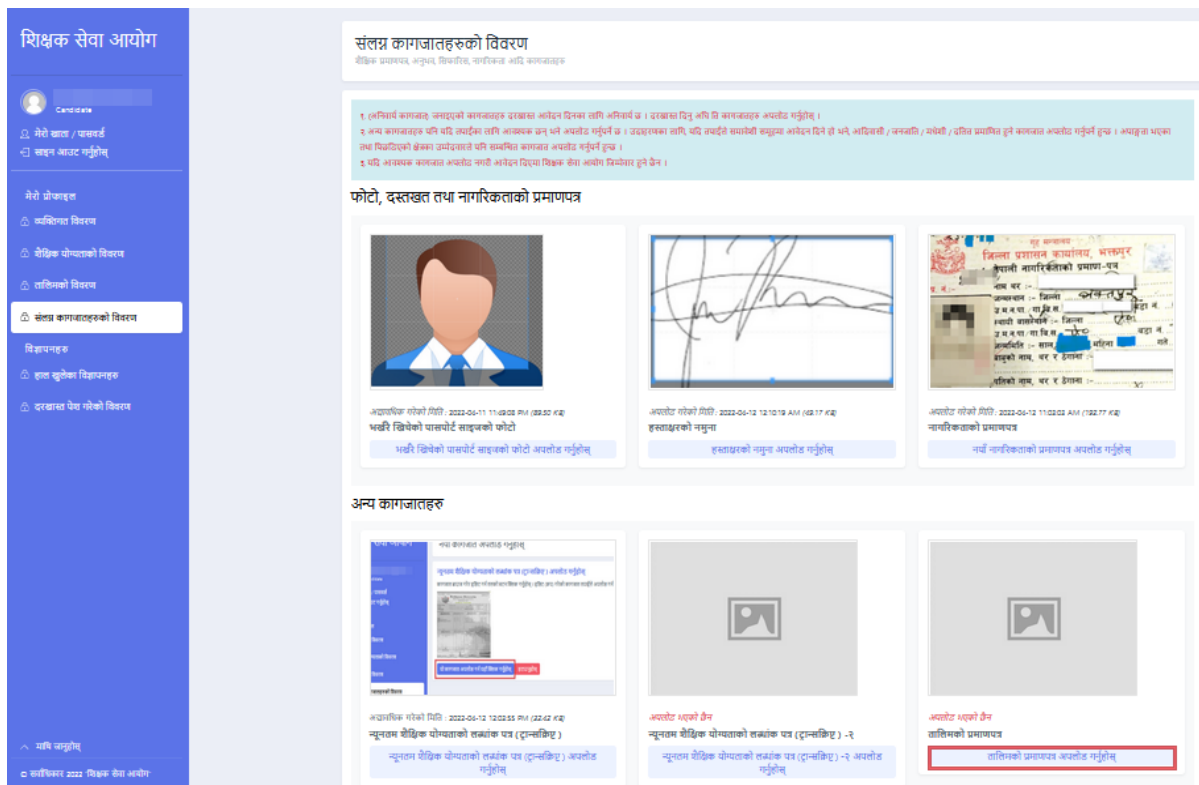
शिक्षक सेवा आयोग

Candidate

मेरो खाता / पासवर्ड
साइन आउट गर्नुहोस्

मेरो प्रोफाइल
व्यक्तिगत विवरण
शैक्षिक योग्यताको विवरण
तालिमको विवरण
संलग्न कागजातहरुको विवरण

विज्ञापनहरु
हाल खुलेका विज्ञापनहरु
दरखास्त पेश गरेको विवरण

माथि जानुहोस्
© सर्वाधिकार 2022 शिक्षक सेवा आयोग

संलग्न कागजातहरुको विवरण
शैक्षिक प्रमाणपत्र, अनुभव, सिफारिस, नागरिकता आदि कागजातहरु

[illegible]

फोटो, दस्तखत तथा नागरिकताको प्रमाणपत्र

अद्यावधिक गरेको मिति : 2022-06-11 11:49:08 PM (89.50 KB)
भर्खरै खिचेको पासपोर्ट साइजको फोटो
भर्खरै खिचेको पासपोर्ट साइजको फोटो अपलोड गर्नुहोस्

अपलोड गरेको मिति : 2022-06-12 12:10:19 AM (49.17 KB)
हस्ताक्षरको नमुना
हस्ताक्षरको नमुना अपलोड गर्नुहोस्

अपलोड गरेको मिति : 2022-06-12 11:02:03 AM (192.77 KB)
नागरिकताको प्रमाणपत्र
नयाँ नागरिकताको प्रमाणपत्र अपलोड गर्नुहोस्

अन्य कागजातहरु

अद्यावधिक गरेको मिति : 2022-06-12 12:02:55 PM (32.42 KB)
न्यूनतम शैक्षिक योग्यताको लब्धांक पत्र (ट्रान्सक्रिप्ट)
न्यूनतम शैक्षिक योग्यताको लब्धांक पत्र (ट्रान्सक्रिप्ट) अपलोड गर्नुहोस्

अपलोड भएको छैन
न्यूनतम शैक्षिक योग्यताको लब्धांक पत्र (ट्रान्सक्रिप्ट) -२
न्यूनतम शैक्षिक योग्यताको लब्धांक पत्र (ट्रान्सक्रिप्ट) -२ अपलोड गर्नुहोस्

अपलोड भएको छैन
तालिमको प्रमाणपत्र
तालिमको प्रमाणपत्र अपलोड गर्नुहोस्